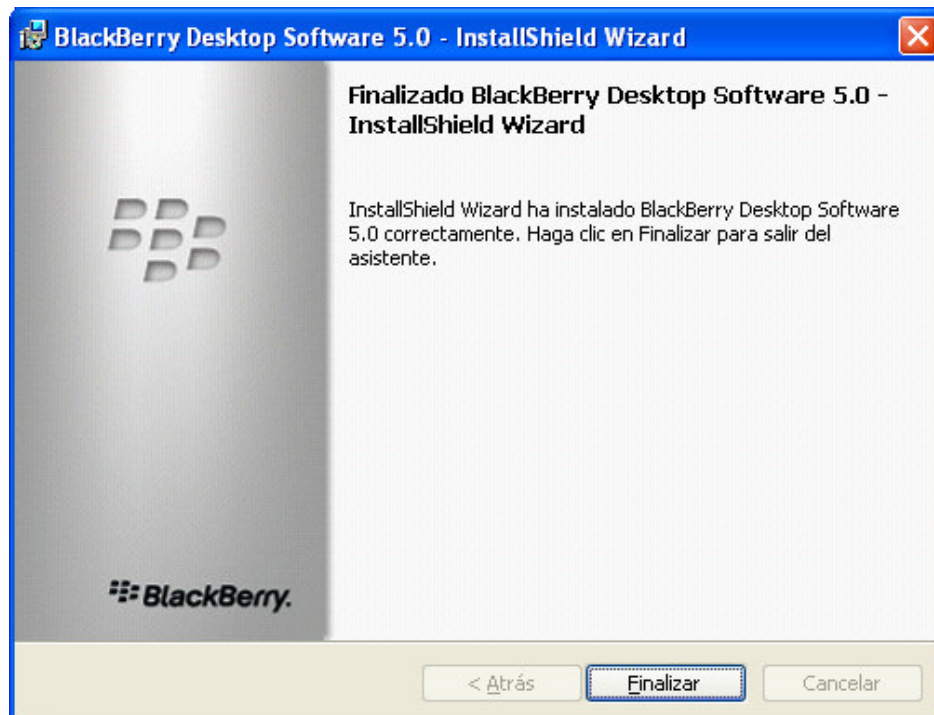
BlackBerry Desktop Software 5.0 - InstallShield Wizard

Finalizado BlackBerry Desktop Software 5.0 - InstallShield Wizard

InstallShield Wizard ha instalado BlackBerry Desktop Software 5.0 correctamente. Haga clic en Finalizar para salir del asistente.

BlackBerry.

< Atrás

Finalizar

Cancelar